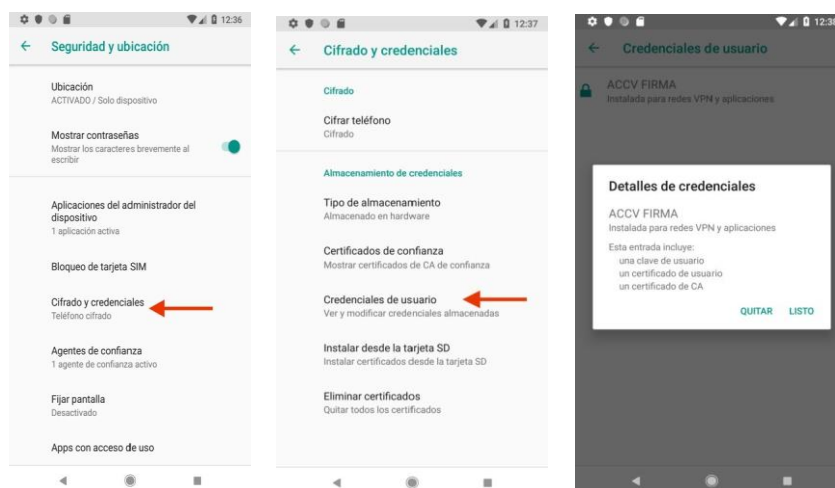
12:36

Seguridad y ubicación

Ubicación
ACTIVADO / Solo dispositivo

Mostrar contraseñas
Mostrar los caracteres brevemente al escribir

Aplicaciones del administrador del dispositivo
1 aplicación activa

Bloqueo de tarjeta SIM

Cifrado y credenciales
Teléfono cifrado

Agentes de confianza
1 agente de confianza activo

Fijar pantalla
Desactivado

Apps con acceso de uso

12:37

Cifrado y credenciales

Cifrado

Cifrar teléfono
Cifrado

Almacenamiento de credenciales

Tipo de almacenamiento
Almacenado en hardware

Certificados de confianza
Mostrar certificados de CA de confianza

Credenciales de usuario
Ver y modificar credenciales almacenadas

Instalar desde la tarjeta SD
Instalar certificados desde la tarjeta SD

Eliminar certificados
Quitar todos los certificados

12:3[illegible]

Credenciales de usuario

ACCV FIRMA
Instalada para redes VPN y aplicaciones

Detalles de credenciales

ACCV FIRMA
Instalada para redes VPN y aplicaciones

Esta entrada incluye:
una clave de usuario
un certificado de usuario
un certificado de CA

QUITAR LISTO